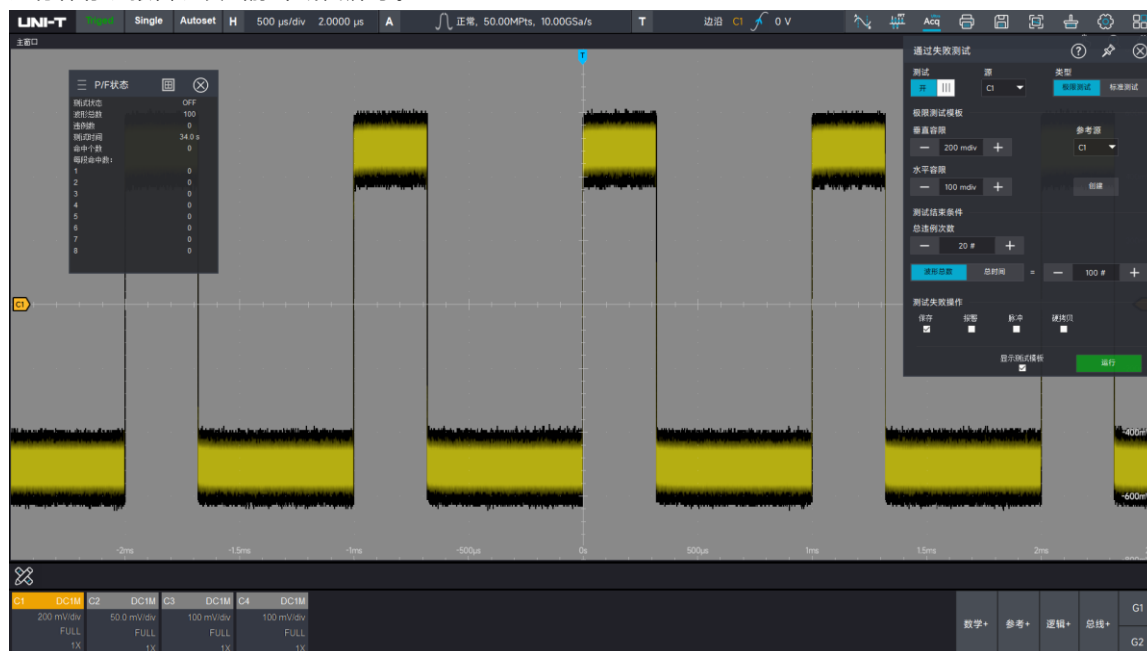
UNI-T Triged Single Autoset H 500 μs/div 2.0000 μs A 正常, 50.00MPts, 10.00GSa/s T 边沿 C1 0 V Acq

主窗口

P/F状态

| | |
|---|---|
| 测试状态 | OFF |
| 波形总数 | 100 |
| 违例数 | 0 |
| 测试时间 | 34.0 s |
| 命中个数 | 0 |
| 每段命中数: | |
| 1 | 0 |
| 2 | 0 |
| 3 | 0 |
| 4 | 0 |
| 5 | 0 |
| 6 | 0 |
| 7 | 0 |
| 8 | 0 |

通过失败测试

测试 开 源 C1 类型 极限测试 标准测试

极限测试模板

垂直容限 200 mdiv 参考源 C1

水平容限 100 mdiv 创建

测试结束条件

总违例次数 20 #

波形总数 总时间 = 100 #

测试失败操作

保存 报警 标志 硬拷贝

显示测试模板 运行

C1

-400m -600m

-2ms -1.5ms -1ms -500μs 0s 500μs 1ms 1.5ms 2ms

| C1 DC1M | C2 DC1M | C3 DC1M | C4 DC1M |
|---|---|---|---|
| 200 mV/div | 50.0 mV/div | 100 mV/div | 100 mV/div |
| FULL | FULL | FULL | FULL |
| 1X | 1X | 1X | 1X |

数学+ 参考+ 逻辑+ 总线+ G1 G2